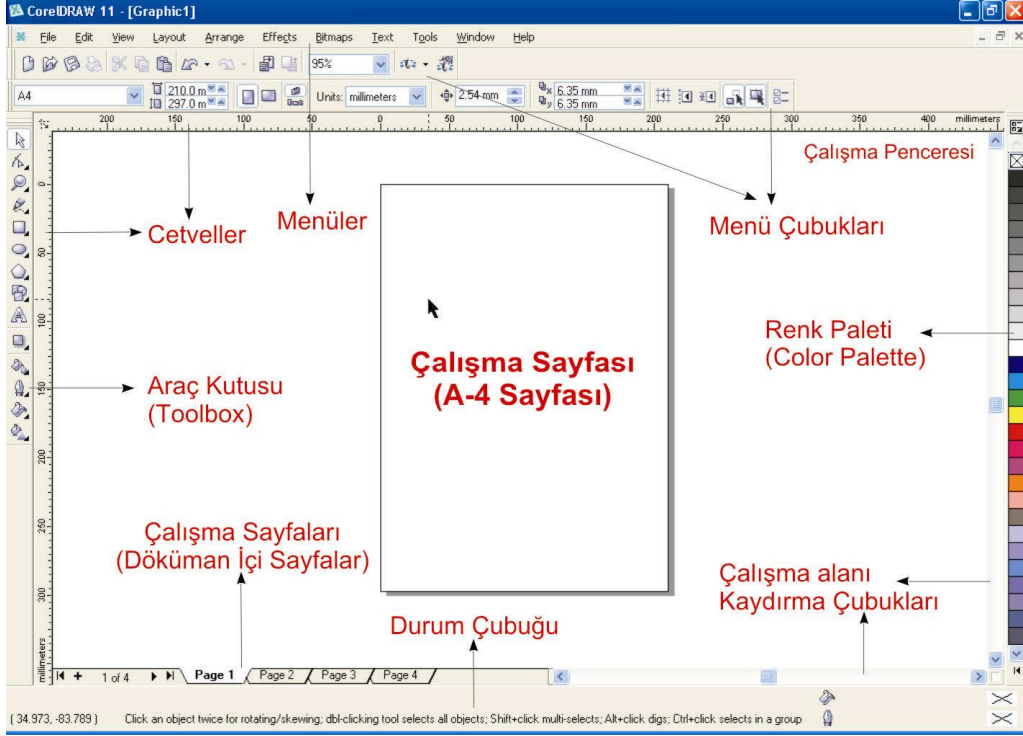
CorelDRAW 11 - [Graphic1]

File Edit View Layout Arrange Effects Bitmaps Text Tools Window Help

95%

A4 210.0 mm 297.0 mm Units: millimeters 2.54 mm 6.35 mm 6.35 mm

200 150 100 50 0 50 100 150 200 250 300 350 400 millimeters

Çalışma Penceresi

Cetveller

Menüler

Menü Çubukları

Çalışma Sayfası (A-4 Sayfası)

Renk Paleti (Color Palette)

Araç Kutusu (Toolbox)

Çalışma Sayfaları (Döküman İçi Sayfalar)

Çalışma alanı Kaydırma Çubukları

Durum Çubuğu

0 50 100 150 200 250 300 millimeters

1 of 4 Page 1 Page 2 Page 3 Page 4

( 34.973, -83.789 ) Click an object twice for rotating/skewing; dbl-clicking tool selects all objects; Shift+click multi-selects; Alt+click digs; Ctrl+click selects in a group